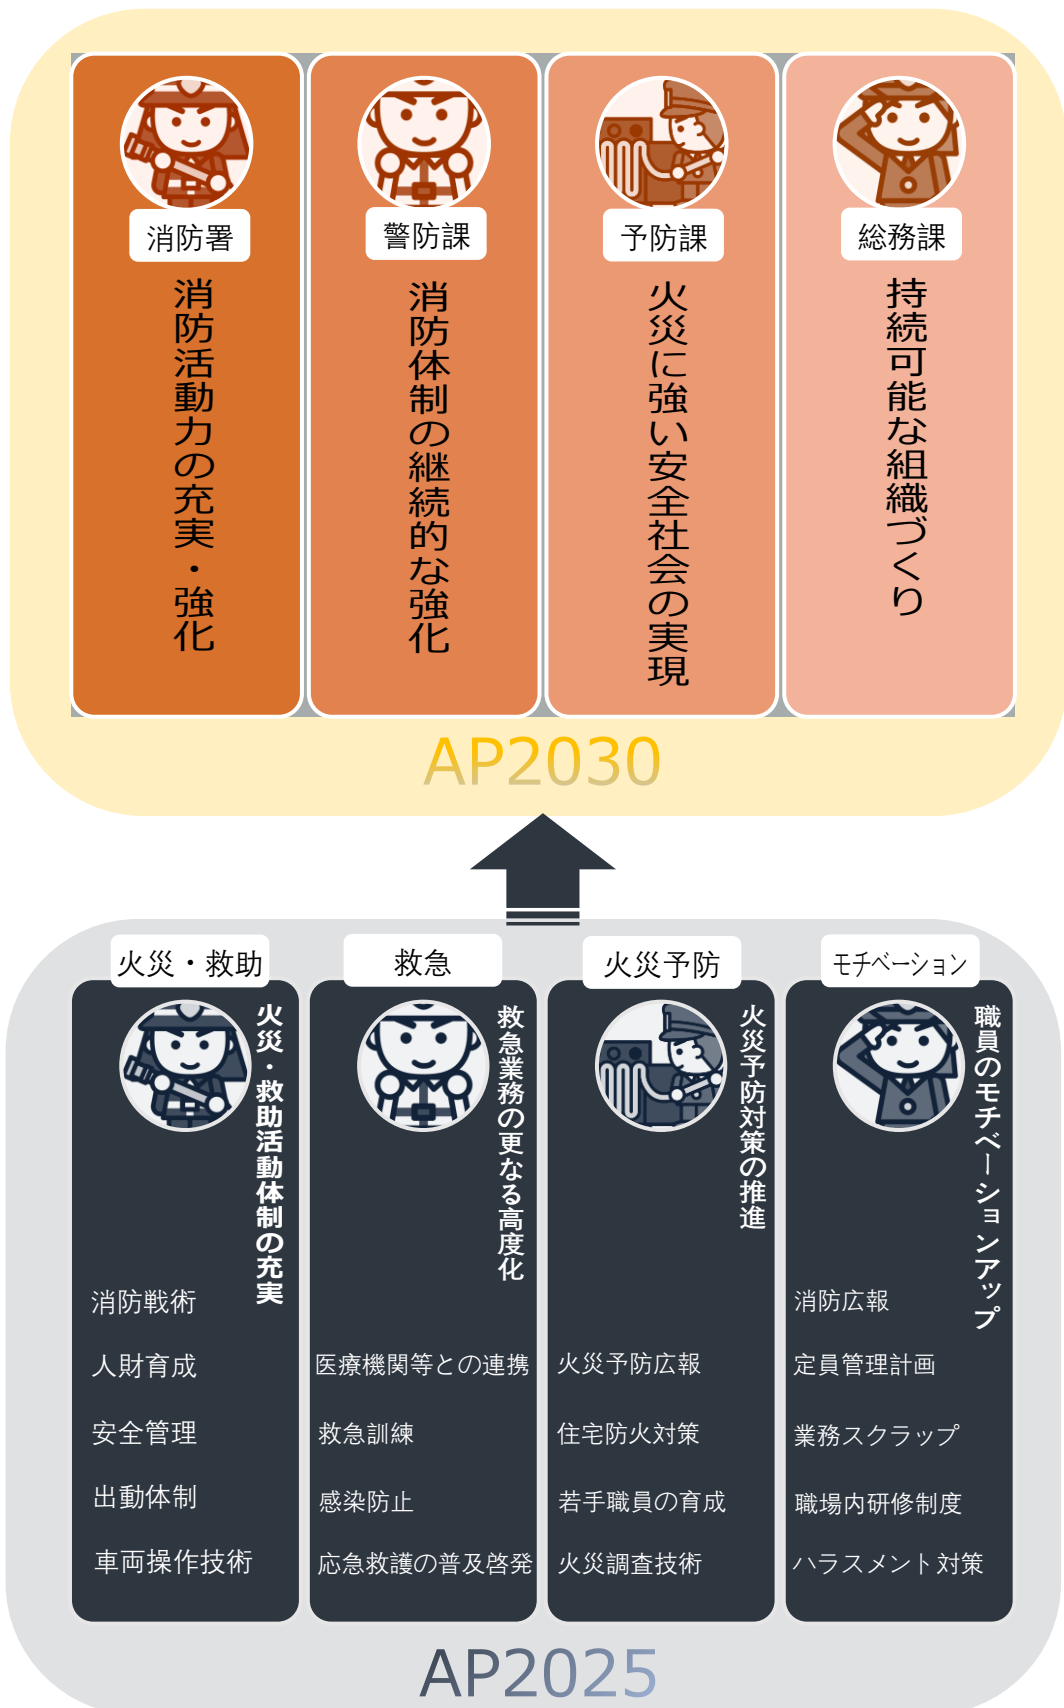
消防署
消防活動力の充実・強化

警防課
消防体制の継続的な強化

予防課
火災に強い安全社会の実現

総務課
持続可能な組織づくり

AP2030

火災・救助
火災・救助活動体制の充実
消防戦術
人財育成
安全管理
出動体制
車両操作技術

救急
救急業務の更なる高度化
医療機関等との連携
救急訓練
感染防止
応急救護の普及啓発

火災予防
火災予防対策の推進
火災予防広報
住宅防火対策
若手職員の育成
火災調査技術

モチベーション
職員のモチベーションアップ
消防広報
定員管理計画
業務スクラップ
職場内研修制度
ハラスメント対策

AP2025